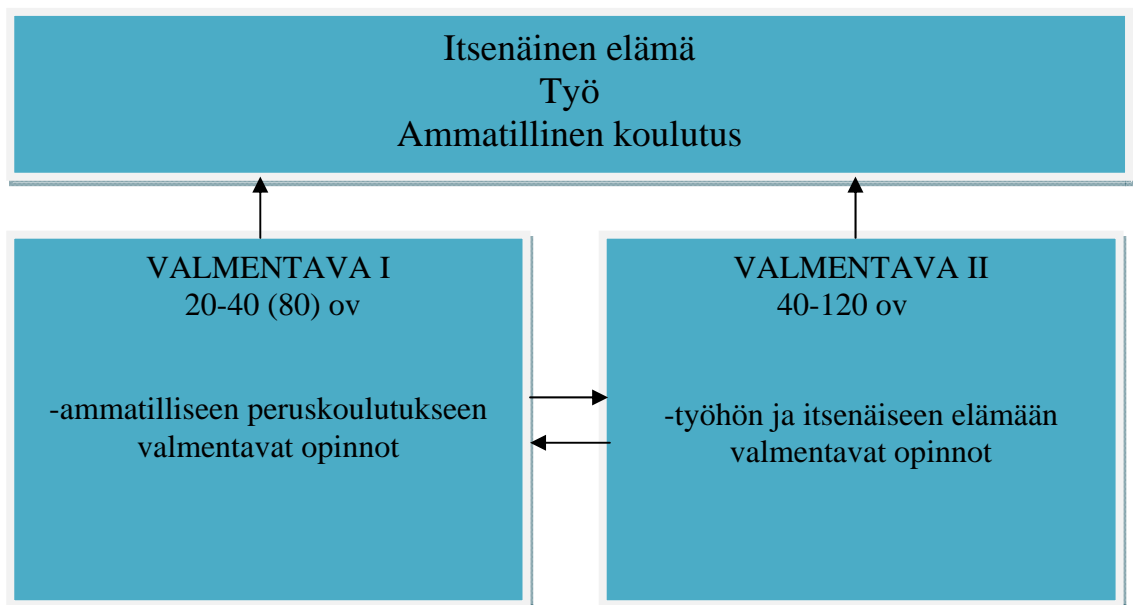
Itsenäinen elämä
Työ
Ammatillinen koulutus

VALMENTAVA I
20-40 (80) ov

-ammatilliseen peruskoulutukseen valmentavat opinnot

VALMENTAVA II
40-120 ov

-työhön ja itsenäiseen elämään valmentavat opinnot